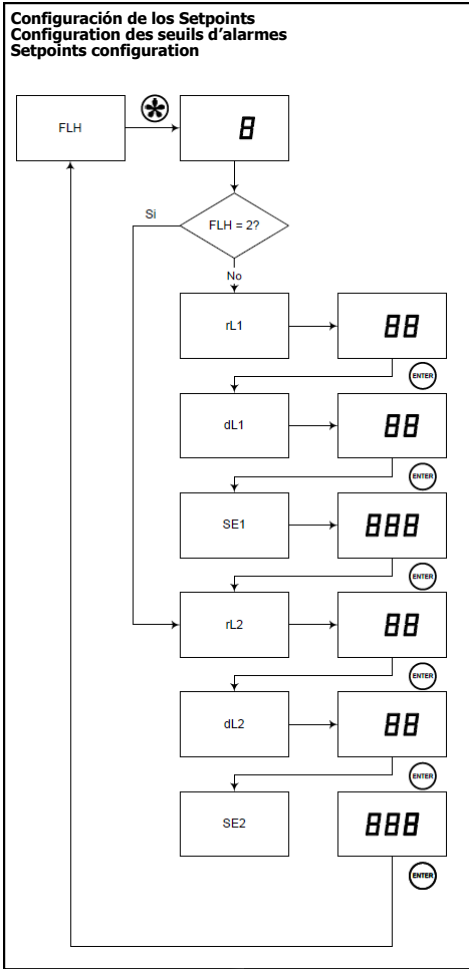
Configuración de los Setpoints
Configuration des seuils d'alarmes
Setpoints configuration

FLH

8

Si

FLH = 2?

No

rL1

88

ENTER

dL1

88

ENTER

SE1

888

ENTER

rL2

88

ENTER

dL2

88

ENTER

SE2

888

ENTER